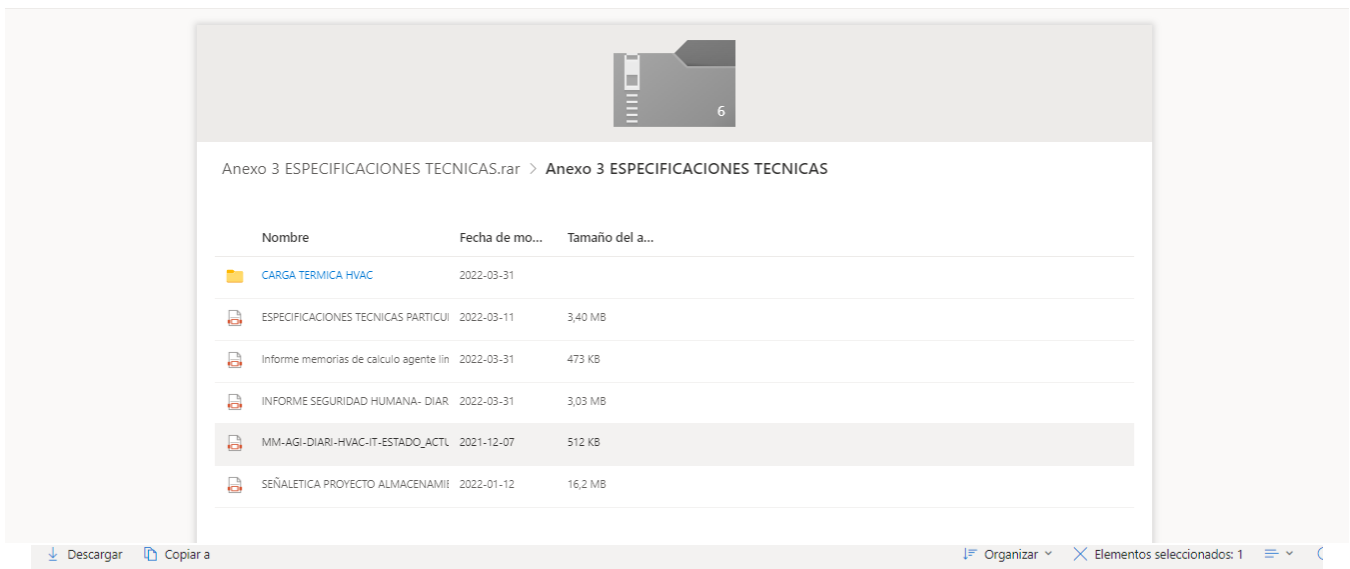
6

Anexo 3 ESPECIFICACIONES TECNICAS.rar > Anexo 3 ESPECIFICACIONES TECNICAS

| Nombre | Fecha de mo... | Tamaño del a... |
|---|---|---|
| CARGA TERMICA HVAC | 2022-03-31 | |
| ESPECIFICACIONES TECNICAS PARTICUI | 2022-03-11 | 3,40 MB |
| Informe memorias de calculo agente lin | 2022-03-31 | 473 KB |
| INFORME SEGURIDAD HUMANA- DIAR | 2022-03-31 | 3,03 MB |
| MM-AGI-DIARI-HVAC-IT-ESTADO_ACTU | 2021-12-07 | 512 KB |
| SEÑALETICA PROYECTO ALMACENAMIE | 2022-01-12 | 16,2 MB |

Descargar Copiar a

Organizar Elementos seleccionados: 1